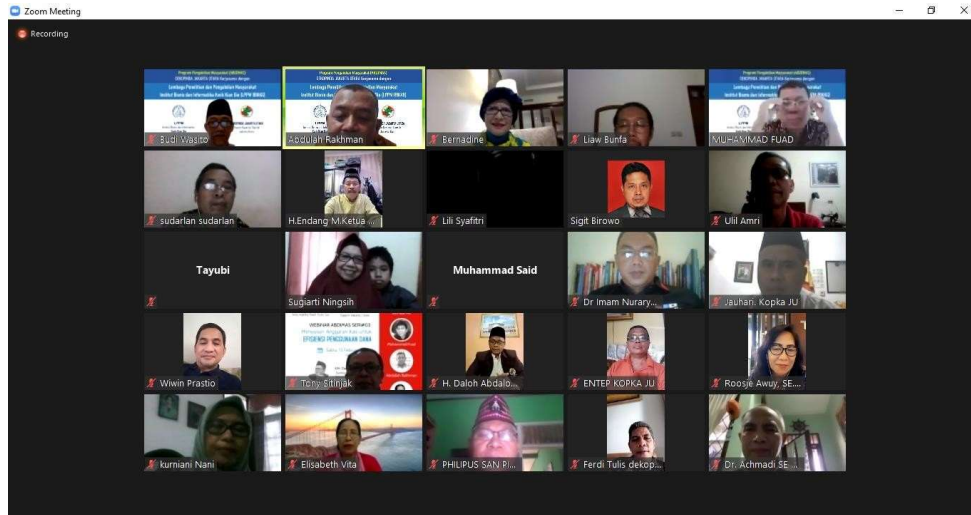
Zoom Meeting

Recording

Budi Wasito

Abdullah Rakhman

Bernadine

Liaw Bunfa

MUHAMMAD FUAD

sudarlan sudarlan

H.Endang M.Ketua ...

Lili Syafitri

Sigit Birowo

Ulil Amri

Tayubi

Sugiarti Ningsih

Muhammad Said

Dr Imam Nurary...

Jauhari. Kopka JU

Wiwin Prastio

WEBINAR ABDIMAS SERIES
EFISIENSI PENGGUNAAN DANA

Tony Sitinjak

H. Daloh Abdalo...

ENTEP KOPKA JU

Roosje Awuy, SE....

kurniani Nani

Elisabeth Vita

PHILIPUS SAN PI...

Ferdi Tulis dekop...

Dr. Achmadi SE ...